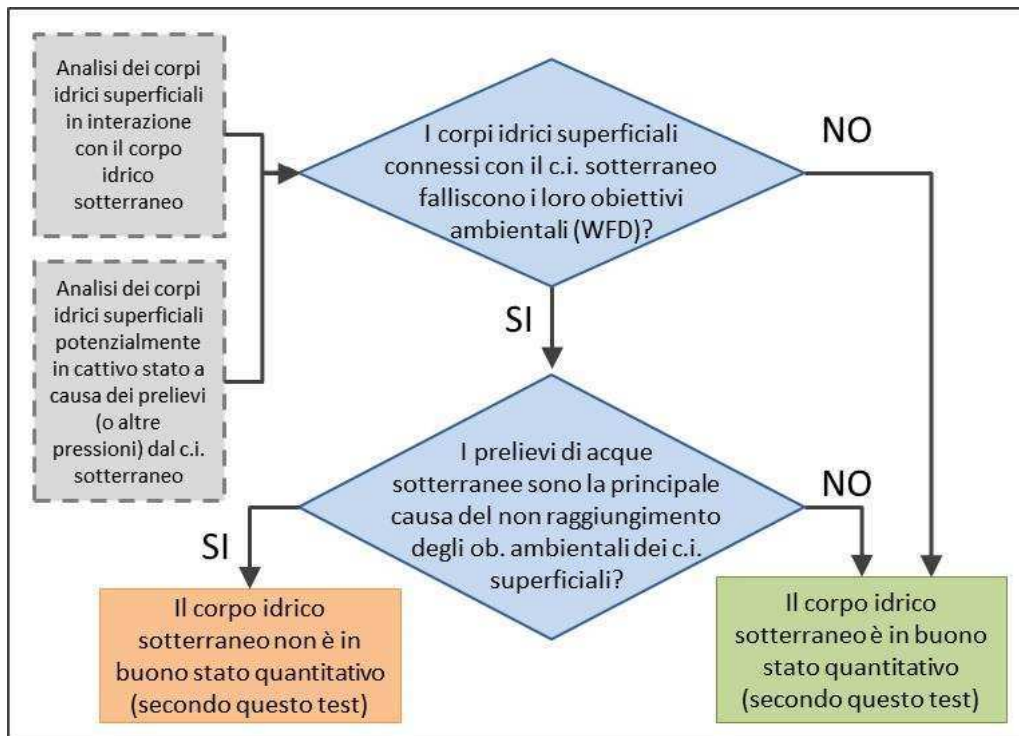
Analisi dei corpi idrici superficiali in interazione con il corpo idrico sotterraneo

Analisi dei corpi idrici superficiali potenzialmente in cattivo stato a causa dei prelievi (o altre pressioni) dal c.i. sotterraneo

I corpi idrici superficiali connessi con il c.i. sotterraneo falliscono i loro obiettivi ambientali (WFD)?

NO

SI

I prelievi di acque sotterranee sono la principale causa del non raggiungimento degli ob. ambientali dei c.i. superficiali?

NO

SI

Il corpo idrico sotterraneo non è in buono stato quantitativo (secondo questo test)

Il corpo idrico sotterraneo è in buono stato quantitativo (secondo questo test)